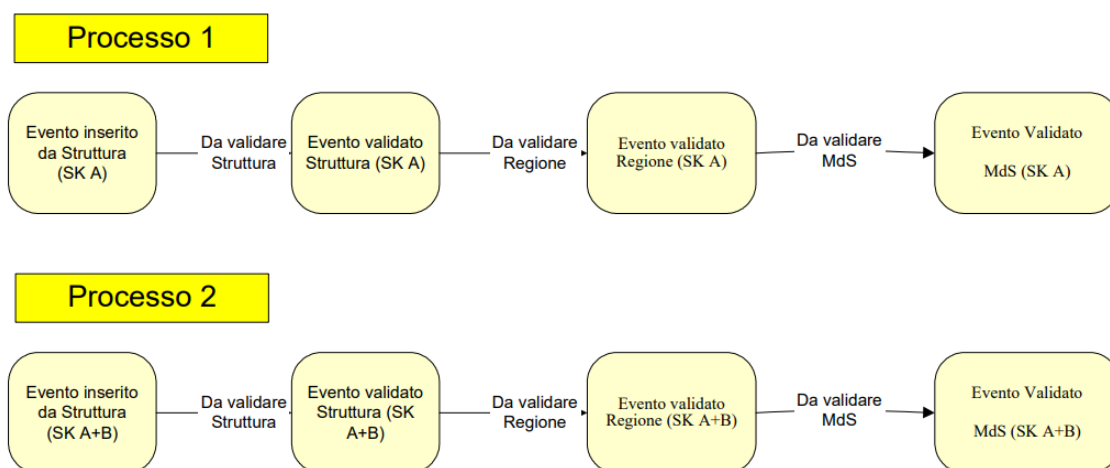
Processo 1

Evento inserito da Struttura (SK A)

Da validare Struttura

Evento validato Struttura (SK A)

Da validare Regione

Evento validato Regione (SK A)

Da validare MdS

Evento Validato MdS (SK A)

Processo 2

Evento inserito da Struttura (SK A+B)

Da validare Struttura

Evento validato Struttura (SK A+B)

Da validare Regione

Evento validato Regione (SK A+B)

Da validare MdS

Evento Validato MdS (SK A+B)